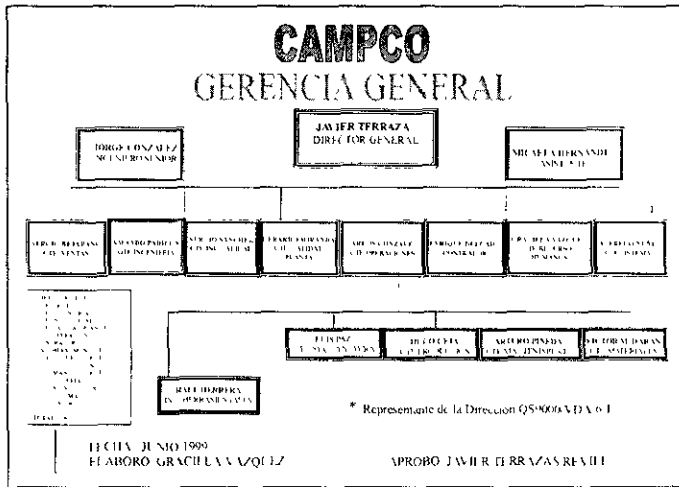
CAMPCO
GERENCIA GENERAL

JORGE GONZALEZ
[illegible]

JAVIER TERRAZA
DIRECTOR GENERAL

MICAELA HERNANDEZ
ASISTENTE

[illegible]

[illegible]

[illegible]

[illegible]

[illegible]

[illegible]

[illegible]

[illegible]

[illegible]

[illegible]

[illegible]

ARTURO PINEDA
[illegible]

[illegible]

RAUL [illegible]
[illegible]

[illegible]

* Representante de la Direccion QS-9000/VDA 6.1

FECHA: JUNIO 1999
ELABORO: GRACIELA VAZQUEZ

APROBO: JAVIER TERRAZAS REVILL